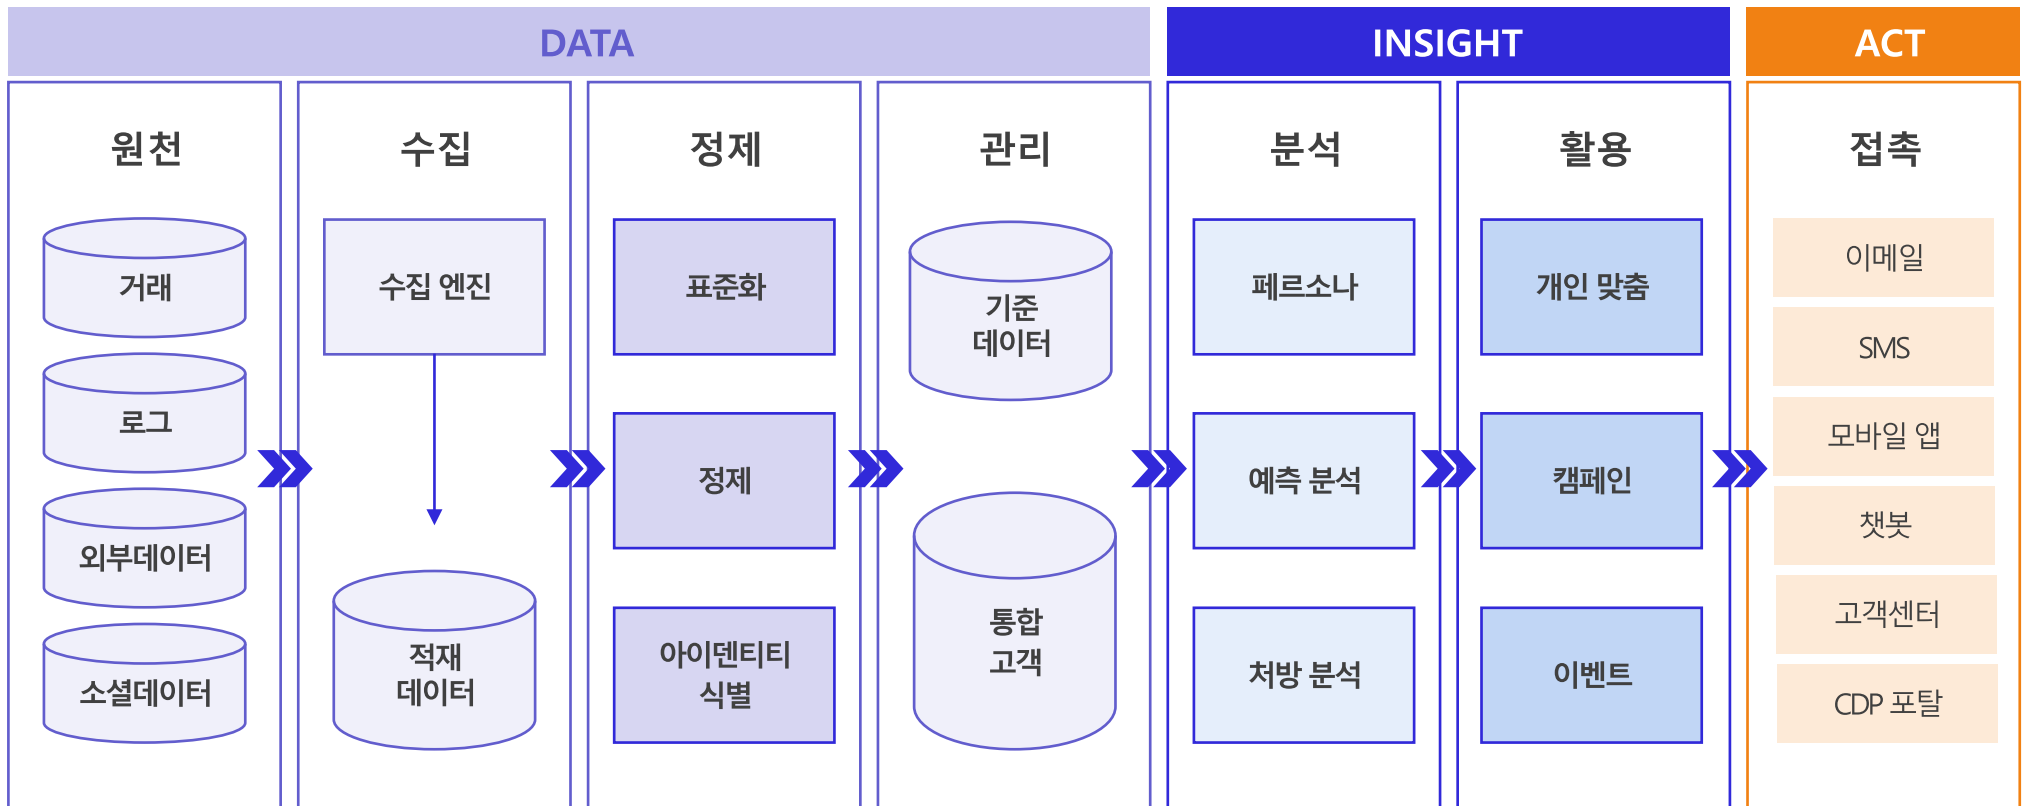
DATA

INSIGHT

ACT

원천

거래

로그

외부데이터

소셜데이터

수집

수집 엔진

적재
데이터

정제

표준화

정제

아이덴티티
식별

관리

기준
데이터

통합
고객

분석

페르소나

예측 분석

처방 분석

활용

개인 맞춤

캠페인

이벤트

접촉

이메일

SMS

모바일 앱

챗봇

고객센터

CDP 포탈